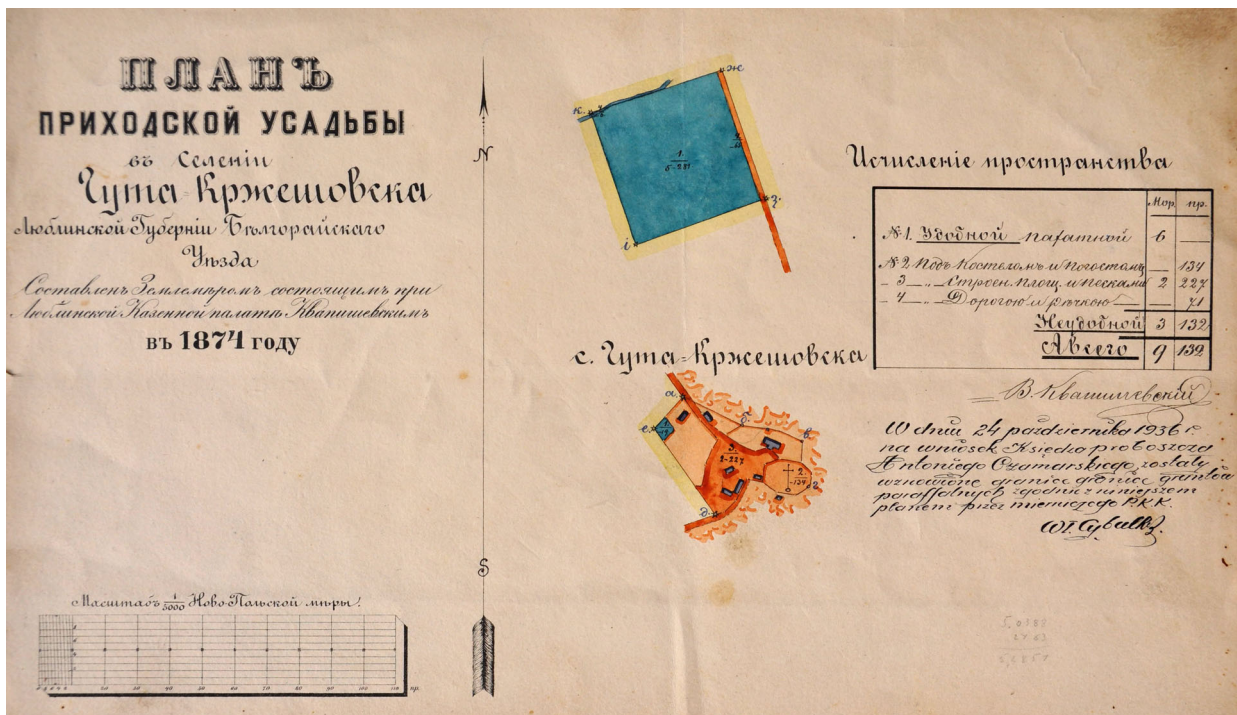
ПЛАНЪ
ПРИХОДСКОЙ УСАДЬБЫ
въ Селеніи
Гута-Кржешовка
Люблинской Губерніи Бѣлгорайскаго Уѣзда
Составленъ Землемѣромъ состоящимъ при Люблинской Казенной палатѣ Квашиевскимъ
въ 1874 году

N

S

Масштабъ $\frac{1}{5000}$ Ново Польской мѣры.

10 20 30 40 50 60 70 80 90 100 пр.

к. ж. з. і.
1
6-281

Исчисленіе пространства

| | Мор. | пр. |
|---|---|---|
| №1. Удобной пахатной | 6 | |
| №2. Подъ Костеломъ и Погостомъ | — | 134 |
| — 3 — „ Строен. площ. и песками | 2 | 227 |
| — 4 — „ Дорогою и рѣчкою | — | 71 |
| Неудобной | 3 | 132 |
| Всего | 9 | 132 |

с. Гута-Кржешовка

а. б. в. г. д. е.
3
2-227
2
-134
4
-71

В. Квашиевскій

W dniu 24 października 1936 r. na wniosek Księdza proboszcza Antoniego Oziemskiego zostały wznowione granice gruntów parafialnych zgodnie z niniejszym planem przez mierniczego PKK.
W. Cybulski

5.0387
27.63
3.6857